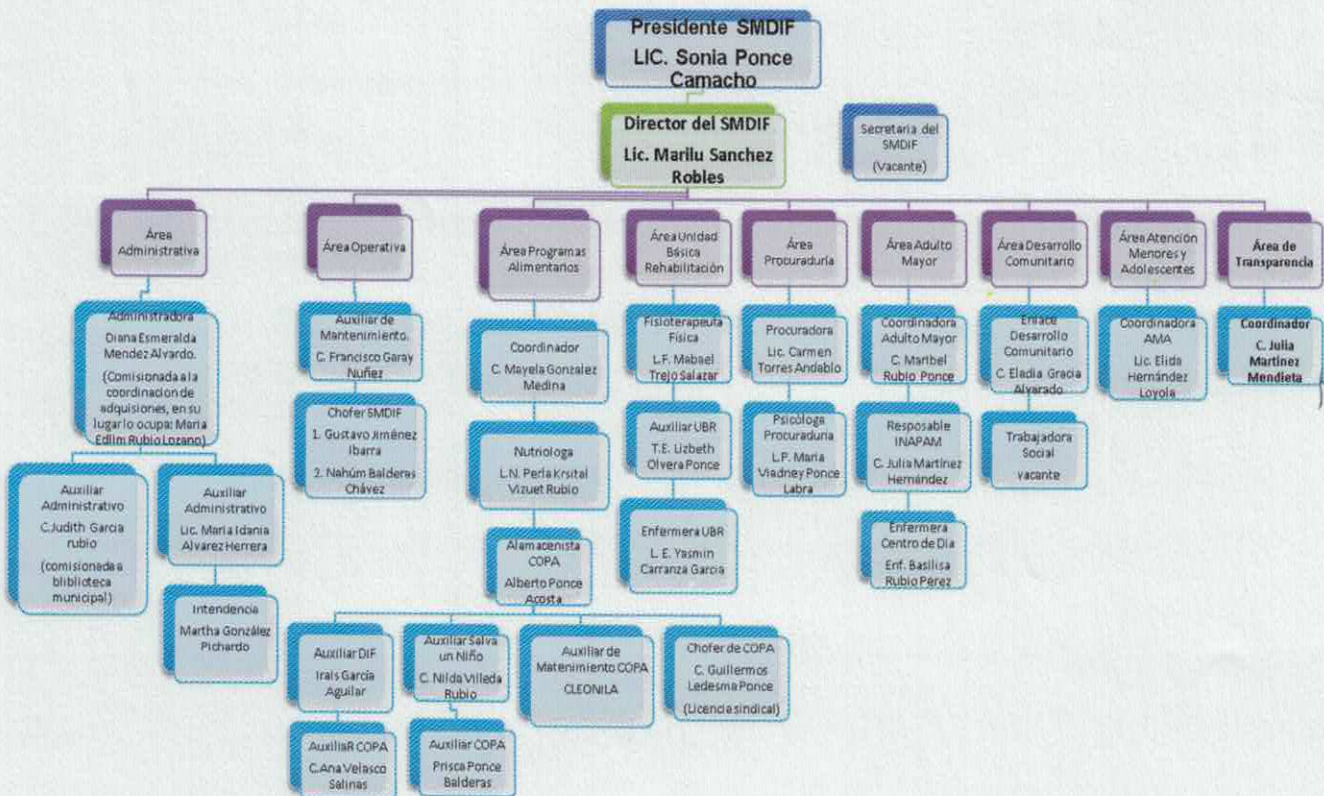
Presidente SMDIF
LIC. Sonia Ponce Camacho

Director del SMDIF
Lic. Marilu Sanchez Robles

Secretaria del SMDIF
(Vacante)

Área Administrativa

Administradora
Diana Esmeralda Mendez Alvardo.
(Comisionada a la coordinación de adquisiones, en su lugar lo ocupa: María Edlim Rubio Lozano)

Auxiliar Administrativo
C.Judith Garcia rubio
(comisionada a biblioteca municipal)

Auxiliar Administrativo
Lic. María Idania Alvarez Herrera

Intendencia
Martha González Pichardo

Área Operativa

Auxiliar de Mantenimiento.
C. Francisco Garay Nuñez

Chofer SMDIF
1. Gustavo Jiménez Ibarra
2. Nahúm Balderas Chávez

Área Programas Alimentarios

Coordinador
C. Mayela Gonzalez Medina

Nutriologa
L.N. Perla Krsital Vizuet Rubio

Alamacenista COPA
Alberto Ponce Acosta

Auxiliar DIF
Irais García Aguilar

AuxiliaR COPA
C.Ana Velasco Salinas

Auxiliar Salva un Niño
C. Nilda Villeda Rubio

Auxiliar COPA
Prisca Ponce Balderas

Auxiliar de Matenimiento COPA
CLEONILA

Chofer de COPA
C. Guillermos Ledesma Ponce
(Licencia sindical)

Área Unidad Básica Rehabilitación

Fisioterapeuta Física
L.F. Mabael Trejo Salazar

Auxiliar UBR
T.E. Lizbeth Olvera Ponce

Enfermera UBR
L. E. Yasmin Carranza García

Área Procuraduría

Procuradora
Lic. Carmen Torres Andablo

Psicóloga Procuraduría
L.P. María Viadney Ponce Labra

Área Adulto Mayor

Coordinadora Adulto Mayor
C. Maribel Rubio Ponce

Resposable INAPAM
C. Julia Martínez Hernández

Enfermera Centro de Dia
Enf. Basilisa Rubio Pérez

Área Desarrollo Comunitario

Enlace Desarrollo Comunitario
C. Eladia Gracia Alvarado

Trabajadora Social
vacante

Área Atención Menores y Adolescentes

Coordinadora AMA
Lic. Elida Hernández Loyola

Área de Transparencia

Coordinador
C. Julia Martínez Mendieta